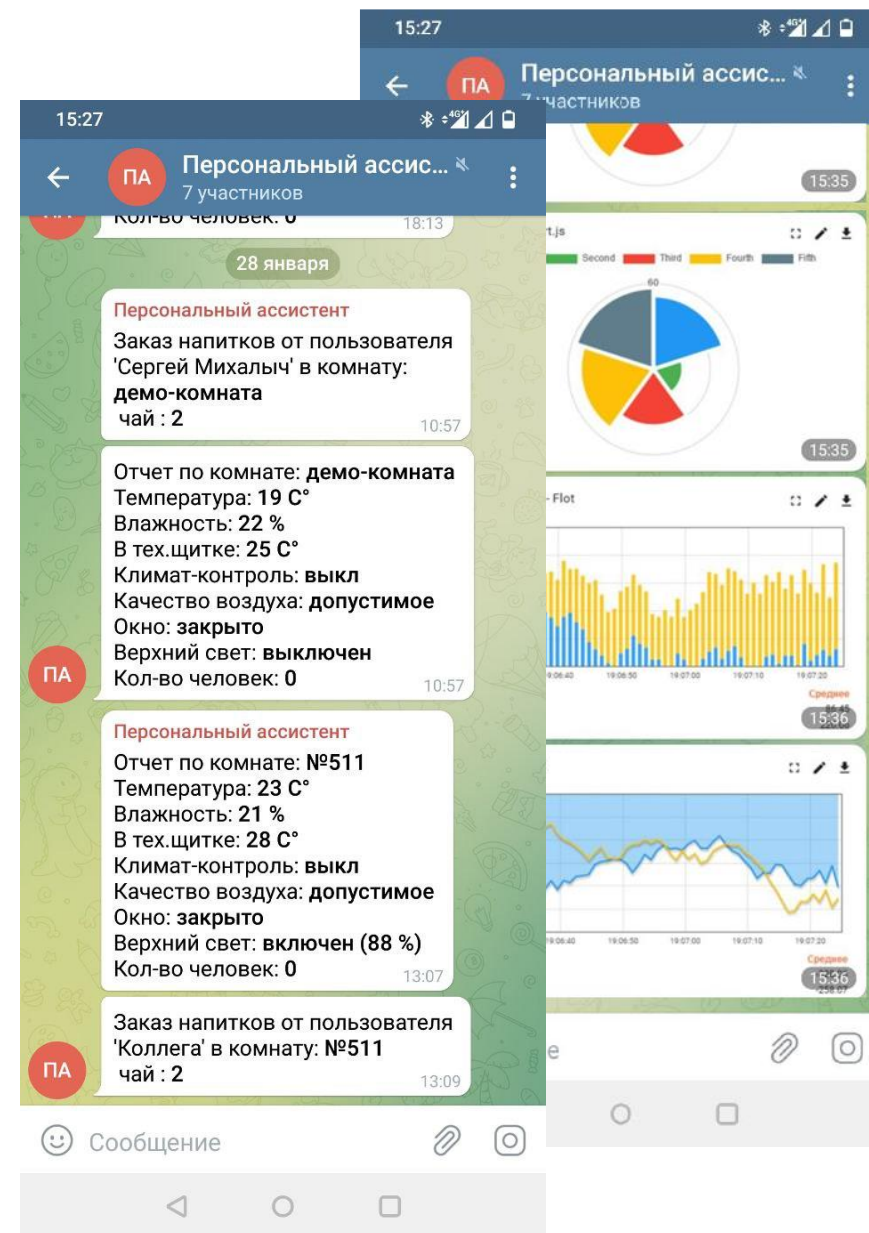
15:27

ПА Персональный ассис...
7 участников

Кол-во человек: 0 18:13

28 января

Персональный ассистент
Заказ напитков от пользователя 'Сергей Михалыч' в комнату: **демо-комната**
чай : 2
10:57

Отчет по комнате: **демо-комната**
Температура: **19 C°**
Влажность: **22 %**
В тех.щитке: **25 C°**
Климат-контроль: **выкл**
Качество воздуха: **допустимое**
Окно: **закрыто**
Верхний свет: **выключен**
Кол-во человек: **0**
10:57

ПА

Персональный ассистент
Отчет по комнате: **№511**
Температура: **23 C°**
Влажность: **21 %**
В тех.щитке: **28 C°**
Климат-контроль: **выкл**
Качество воздуха: **допустимое**
Окно: **закрыто**
Верхний свет: **включен (88 %)**
Кол-во человек: **0**
13:07

Заказ напитков от пользователя 'Коллега' в комнату: **№511**
чай : 2
13:09

ПА

Сообщение

15:27

ПА Персональный ассис...
7 участников

15:35

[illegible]t.js
Second Third Fourth Fifth
60
15:35

- Flot
19:06:40 19:06:50 19:07:00 19:07:10 19:07:20
Среднее
15:36

19:06:40 19:06:50 19:07:00 19:07:10 19:07:20
Среднее
15:36

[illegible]е